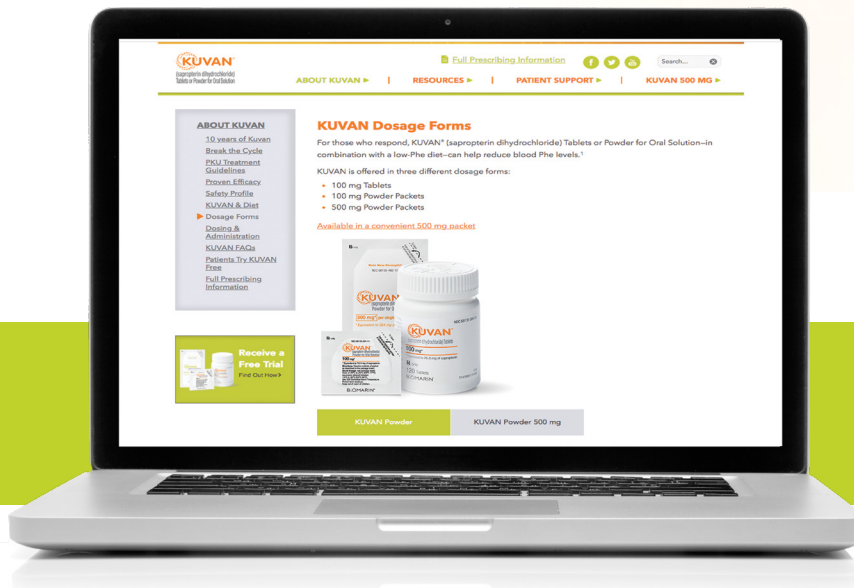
KUVAN®
(sapropterin dihydrochloride)
Tablets or Powder for Oral Solution

Full Prescribing Information

Search...

ABOUT KUVAN ▶ | RESOURCES ▶ | PATIENT SUPPORT ▶ | KUVAN 500 MG ▶

ABOUT KUVAN
10 years of Kuvan
Break the Cycle
PKU Treatment Guidelines
Proven Efficacy
Safety Profile
KUVAN & Diet
▶ Dosage Forms
Dosing & Administration
KUVAN FAQs
Patients Try KUVAN Free
Full Prescribing Information

Receive a Free Trial
Find Out How ▶

KUVAN Dosage Forms

For those who respond, KUVAN® (sapropterin dihydrochloride) Tablets or Powder for Oral Solution—in combination with a low-Phe diet—can help reduce blood Phe levels.¹

KUVAN is offered in three different dosage forms:
• 100 mg Tablets
• 100 mg Powder Packets
• 500 mg Powder Packets

Available in a convenient 500 mg packet

KUVAN
500 mg
KUVAN
100 mg
KUVAN
500 mg
120 Tablets
BIOMARIN
BIOMARIN

KUVAN Powder | KUVAN Powder 500 mg